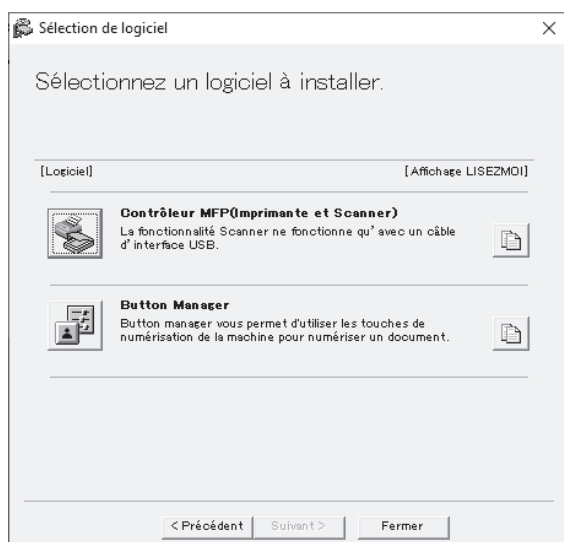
Sélection de logiciel

Sélectionnez un logiciel à installer.

[Logiciel]

[Affichage LISEZMOI]

Contrôleur MFP(Imprimante et Scanner)
La fonctionnalité Scanner ne fonctionne qu' avec un câble d' interface USB.

Button Manager
Button manager vous permet d'utiliser les touches de numérisation de la machine pour numériser un document.

< Précédent | Suivant > | Fermer